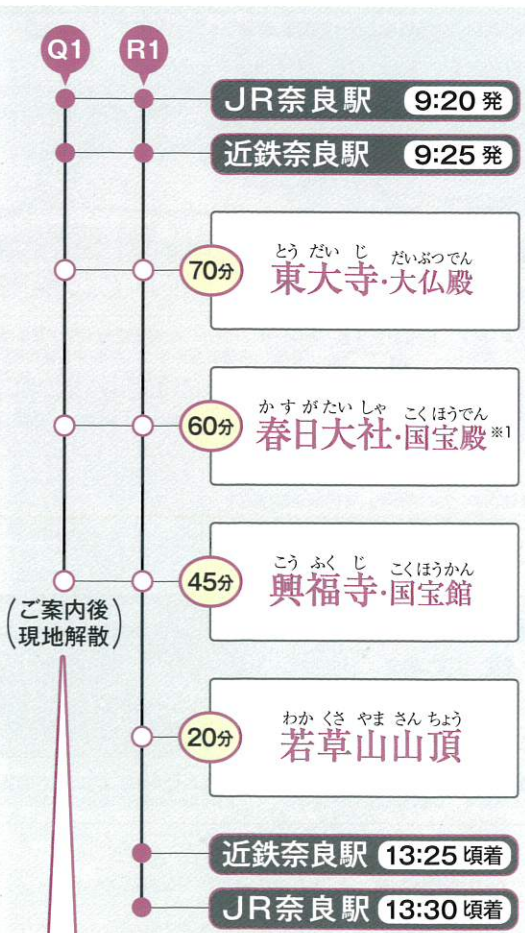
Q1 R1

JR奈良駅 9:20発

近鉄奈良駅 9:25発

70分 とうだいじ 東大寺・だいぶつでん 大仏殿

60分 かすがたいしゃ 春日大社・こくほうでん 国宝殿※1

45分 こうふくじ 興福寺・こくほうかん 国宝館

(ご案内後 現地解散)

20分 わかくさやま さんちょう 若草山山頂

近鉄奈良駅 13:25頃着

JR奈良駅 13:30頃着